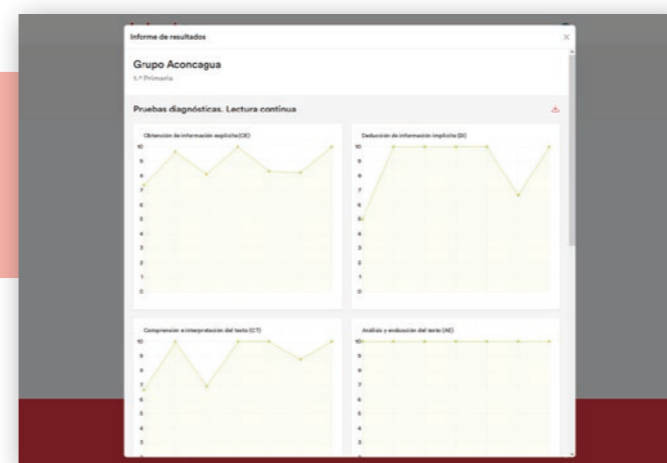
Informe de resultados

×

Grupo Aconcagua

1.º Primaria

Pruebas diagnósticas. Lectura continua

Obtención de información explícita (OE)

10
9
8
7
6
5
4
3
2
1
0

Deducción de información implícita (DI)

10
9
8
7
6
5
4
3
2
1
0

Comprensión e interpretación del texto (CT)

10
9
8
7
6
5
4
3

Análisis y evaluación del texto (AE)

10
9
8
7
6
5
4
3